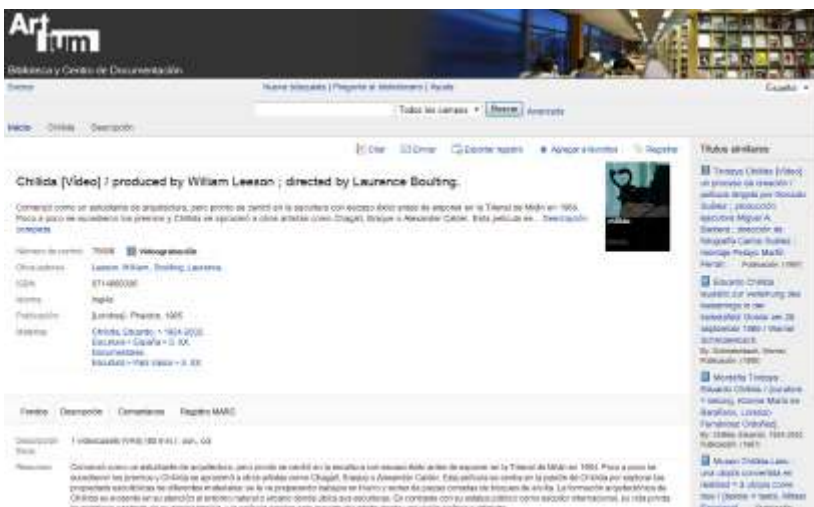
Artium
Biblioteca y Centro de Documentación

Nueva búsqueda | Pregunte al bibliotecario | Ayuda

Todos los campos ▾ Buscar Avanzada

Inicio Chillida Descripción

Citar Enviar Exportar registro Agregar a favoritos Reportar

Chillida [Vídeo] / produced by William Leeson ; directed by Laurence Boulting.

Comenzó como un estudiante de arquitectura, pero pronto se centró en la escultura con escaso éxito antes de exponer en la Trienal de Milán en 1954. Poco a poco se sucedieron los premios y Chillida se aproximó a otros artistas como Chagall, Braque o Alexander Calder. Esta película se ... Descripción completa

Número de control: 75508 Videograbación
Otros autores: Leeson, William; Boulting, Laurence
ISBN: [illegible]
Idioma: Inglés
Publicación: [London] : Phaidon, 1985
Materia: Chillida, Eduardo, 1924-2002
Escultura - España - S. XX
Documentales
Escultura - País Vasco - S. XX

Fondos Descripción Comentarios Registro MARC

Descripción física: 1 videocasete (VHS) (60 min.) : son., col.

Resumen: Comenzó como un estudiante de arquitectura, pero pronto se centró en la escultura con escaso éxito antes de exponer en la Trienal de Milán en 1954. Poco a poco se sucedieron los premios y Chillida se aproximó a otros artistas como Chagall, Braque o Alexander Calder. Esta película se centra en la pasión de Chillida por explorar las propiedades escultóricas de diferentes materiales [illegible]

Títulos similares

Txillida [Vídeo] : un proceso de creación / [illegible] Publicación: 1997

Eduardo Chillida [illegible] Publicación: 1980

Montaña Tindaya : Eduardo Chillida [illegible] Publicación: 1997

Museo Chillida-Leku : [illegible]